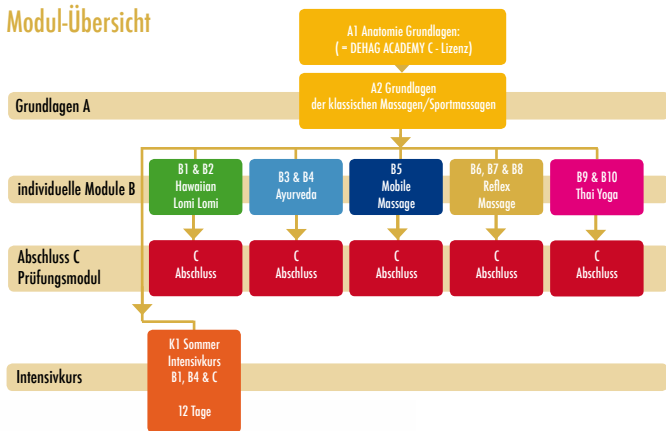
Modul-Übersicht

A1 Anatomie Grundlagen:
( = DEHAG ACADEMY C - Lizenz)

Grundlagen A

A2 Grundlagen
der klassischen Massagen/Sportmassagen

individuelle Module B

B1 & B2
Hawaiian
Lomi Lomi

B3 & B4
Ayurveda

B5
Mobile
Massage

B6, B7 & B8
Reflex
Massage

B9 & B10
Thai Yoga

Abschluss C
Prüfungsmodul

C
Abschluss

C
Abschluss

C
Abschluss

C
Abschluss

C
Abschluss

Intensivkurs

K1 Sommer
Intensivkurs
B1, B4 & C

12 Tage